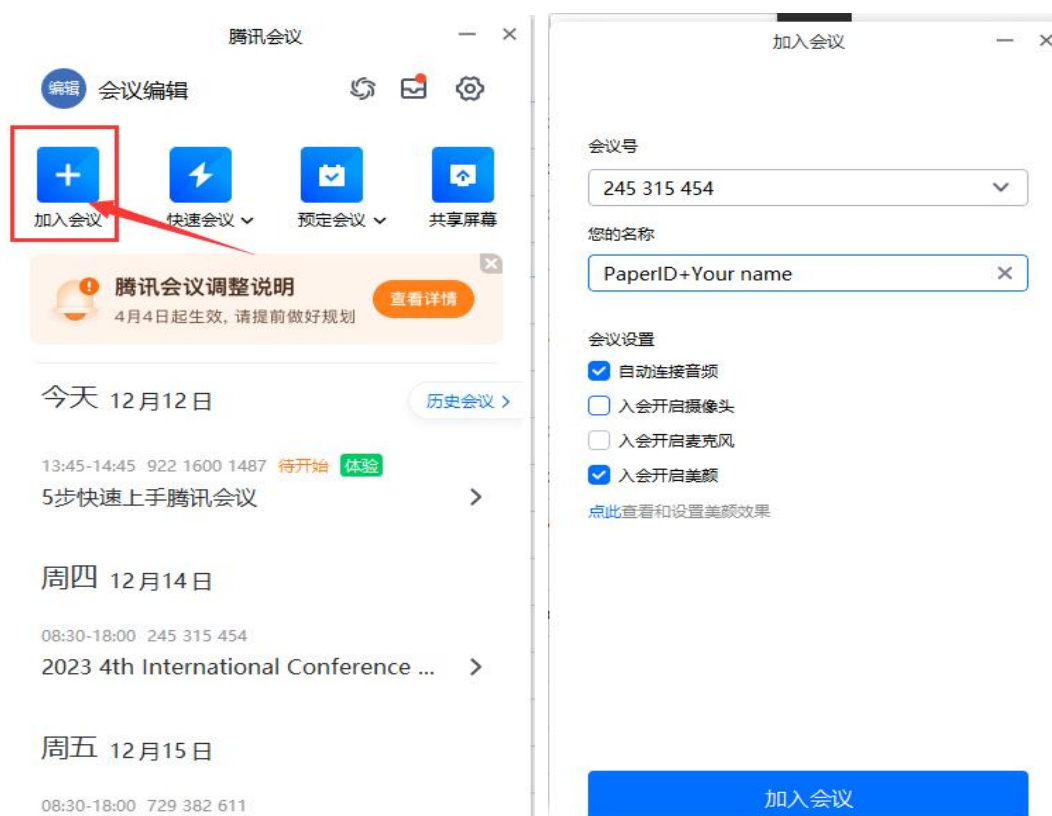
腾讯会议

编辑 会议编辑

加入会议
快速会议
预定会议
共享屏幕

腾讯会议调整说明
4月4日起生效，请提前做好规划
查看详情

今天 12月12日
历史会议

13:45-14:45 922 1600 1487 待开始 体验
5步快速上手腾讯会议

周四 12月14日

08:30-18:00 245 315 454
2023 4th International Conference ...

周五 12月15日

08:30-18:00 729 382 611

加入会议

会议号
245 315 454

您的名称
PaperID+Your name

会议设置
自动连接音频
入会开启摄像头
入会开启麦克风
入会开启美颜
点此查看和设置美颜效果

加入会议